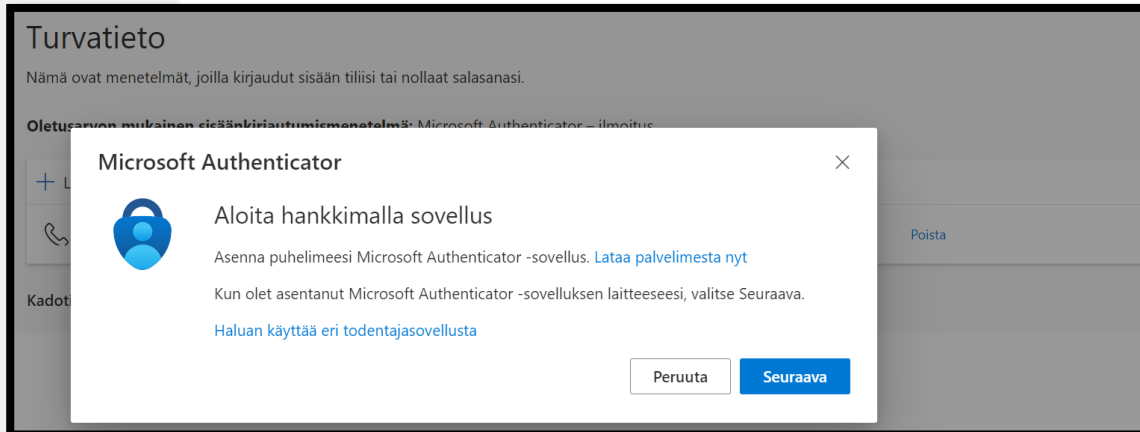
Turvatieto

Nämä ovat menetelmät, joilla kirjaudut sisään tiliisi tai nollaat salasanasi.

Oletusarvon mukainen sisäänkirjautumismenetelmä: Microsoft Authenticator – ilmoitus

+ L

Poista

Kadot

Microsoft Authenticator

×

Aloita hankkimalla sovellus

Asenna puhelimeesi Microsoft Authenticator -sovellus. Lataa palvelimesta nyt

Kun olet asentanut Microsoft Authenticator -sovelluksen laitteeseesi, valitse Seuraava.

Haluan käyttää eri todentajasovellusta

Peruuta

Seuraava